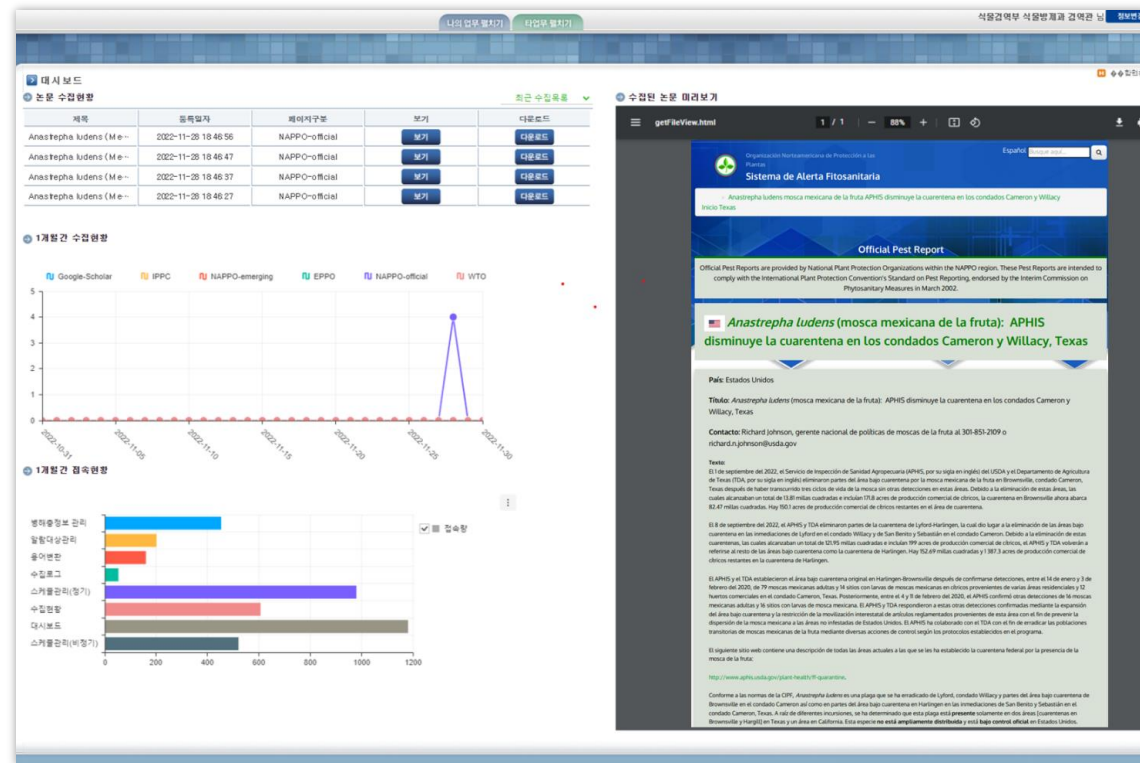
나의 업무 펼치기 타업무 펼치기

식물검역부 식물방제과 검역관 님 정보변

대시보드

논문 수집현황

최근 수집목록

| 제목 | 등록일자 | 페이지구분 | 보기 | 다운로드 |
|---|---|---|---|---|
| Anastrepha ludens (Me~ | 2022-11-28 18:46:56 | NAPPO-official | 보기 | 다운로드 |
| Anastrepha ludens (Me~ | 2022-11-28 18:46:47 | NAPPO-official | 보기 | 다운로드 |
| Anastrepha ludens (Me~ | 2022-11-28 18:46:37 | NAPPO-official | 보기 | 다운로드 |
| Anastrepha ludens (Me~ | 2022-11-28 18:46:27 | NAPPO-official | 보기 | 다운로드 |

1개월간 수집현황

Google-Scholar IPPC NAPPO-emerging EPPO NAPPO-official WTO

5 4 3 2 1 0

2022-10-31 2022-11-05 2022-11-10 2022-11-15 2022-11-20 2022-11-25 2022-11-30

1개월간 접속현황

병해충정보 관리
알림대상관리
용어변환
수집로그
스케쥴관리(정기)
수집현황
대시보드
스케쥴관리(비정기)

0 200 400 600 800 1000 1200

접속량

수집된 논문 미리보기

getFileView.html 1 / 1 — 88% +

Organización Norteamericana de Protección a las Plantas
Sistema de Alerta Fitosanitaria

Español Buscar aquí...

Anastrepha ludens mosca mexicana de la fruta APHIS disminuye la cuarentena en los condados Cameron y Willacy
Inicio Texas

Official Pest Report

Official Pest Reports are provided by National Plant Protection Organizations within the NAPPO region. These Pest Reports are intended to comply with the International Plant Protection Convention's Standard on Pest Reporting, endorsed by the Interim Commission on Phytosanitary Measures in March 2002.

Anastrepha ludens (mosca mexicana de la fruta): APHIS disminuye la cuarentena en los condados Cameron y Willacy, Texas

País: Estados Unidos

Título: Anastrepha ludens (mosca mexicana de la fruta): APHIS disminuye la cuarentena en los condados Cameron y Willacy, Texas

Contacto: Richard Johnson, gerente nacional de políticas de moscas de la fruta al 301-851-2109 o richard.n.johnson@usda.gov

Texto:
El 1 de septiembre del 2022, el Servicio de Inspección de Sanidad Agropecuaria (APHIS, por su sigla en inglés) del USDA y el Departamento de Agricultura de Texas (TDA, por su sigla en inglés) eliminaron partes del área bajo cuarentena por la mosca mexicana de la fruta en Brownsville, condado Cameron, Texas después de haber transcurrido tres ciclos de vida de la mosca sin otras detecciones en estas áreas. Debido a la eliminación de estas áreas, las cuales alcanzaban un total de 13.81 millas cuadradas e incluían 171.8 acres de producción comercial de cítricos, la cuarentena en Brownsville ahora abarca 82.47 millas cuadradas. Hay 150.1 acres de producción comercial de cítricos restantes en el área de cuarentena.

El 8 de septiembre del 2022, el APHIS y TDA eliminaron partes de la cuarentena de Lyford-Harlingen, la cual dio lugar a la eliminación de las áreas bajo cuarentena en las inmediaciones de Lyford en el condado Willacy y de San Benito y Sebastián en el condado Cameron. Debido a la eliminación de estas cuarentenas, las cuales alcanzaban un total de 121.95 millas cuadradas e incluían 199 acres de producción comercial de cítricos, el APHIS y TDA volverán a referirse al resto de las áreas bajo cuarentena como la cuarentena de Harlingen. Hay 152.69 millas cuadradas y 1 387.3 acres de producción comercial de cítricos restantes en la cuarentena de Harlingen.

El APHIS y el TDA establecieron el área bajo cuarentena original en Harlingen-Brownsville después de confirmarse detecciones, entre el 14 de enero y 3 de febrero del 2020, de 79 moscas mexicanas adultas y 14 sitios con larvas de moscas mexicanas en cítricos provenientes de varias áreas residenciales y 12 huertos comerciales en el condado Cameron, Texas. Posteriormente, entre el 4 y 11 de febrero del 2020, el APHIS confirmó otras detecciones de 16 moscas mexicanas adultas y 16 sitios con larvas de mosca mexicana. El APHIS y TDA respondieron a estas otras detecciones confirmadas mediante la expansión del área bajo cuarentena y la restricción de la movilización interestatal de artículos reglamentados provenientes de esta área con el fin de prevenir la dispersión de la mosca mexicana a las áreas no infestadas de Estados Unidos. El APHIS ha colaborado con el TDA con el fin de erradicar las poblaciones transitorias de moscas mexicanas de la fruta mediante diversas acciones de control según los protocolos establecidos en el programa.

El siguiente sitio web contiene una descripción de todas las áreas actuales a las que se les ha establecido la cuarentena federal por la presencia de la mosca de la fruta:

http://www.aphis.usda.gov/plant-health/ff-quarantine.

Conforme a las normas de la CIPF, Anastrepha ludens es una plaga que se ha erradicado de Lyford, condado Willacy y partes del área bajo cuarentena de Brownsville en el condado Cameron así como en partes del área bajo cuarentena en Harlingen en las inmediaciones de San Benito y Sebastián en el condado Cameron, Texas. A raíz de diferentes incursiones, se ha determinado que esta plaga está presente solamente en ciertas áreas (cuarentenas en Brownsville y Hargill) en Texas y un área en California. Esta especie no está ampliamente distribuida y está bajo control oficial en Estados Unidos.